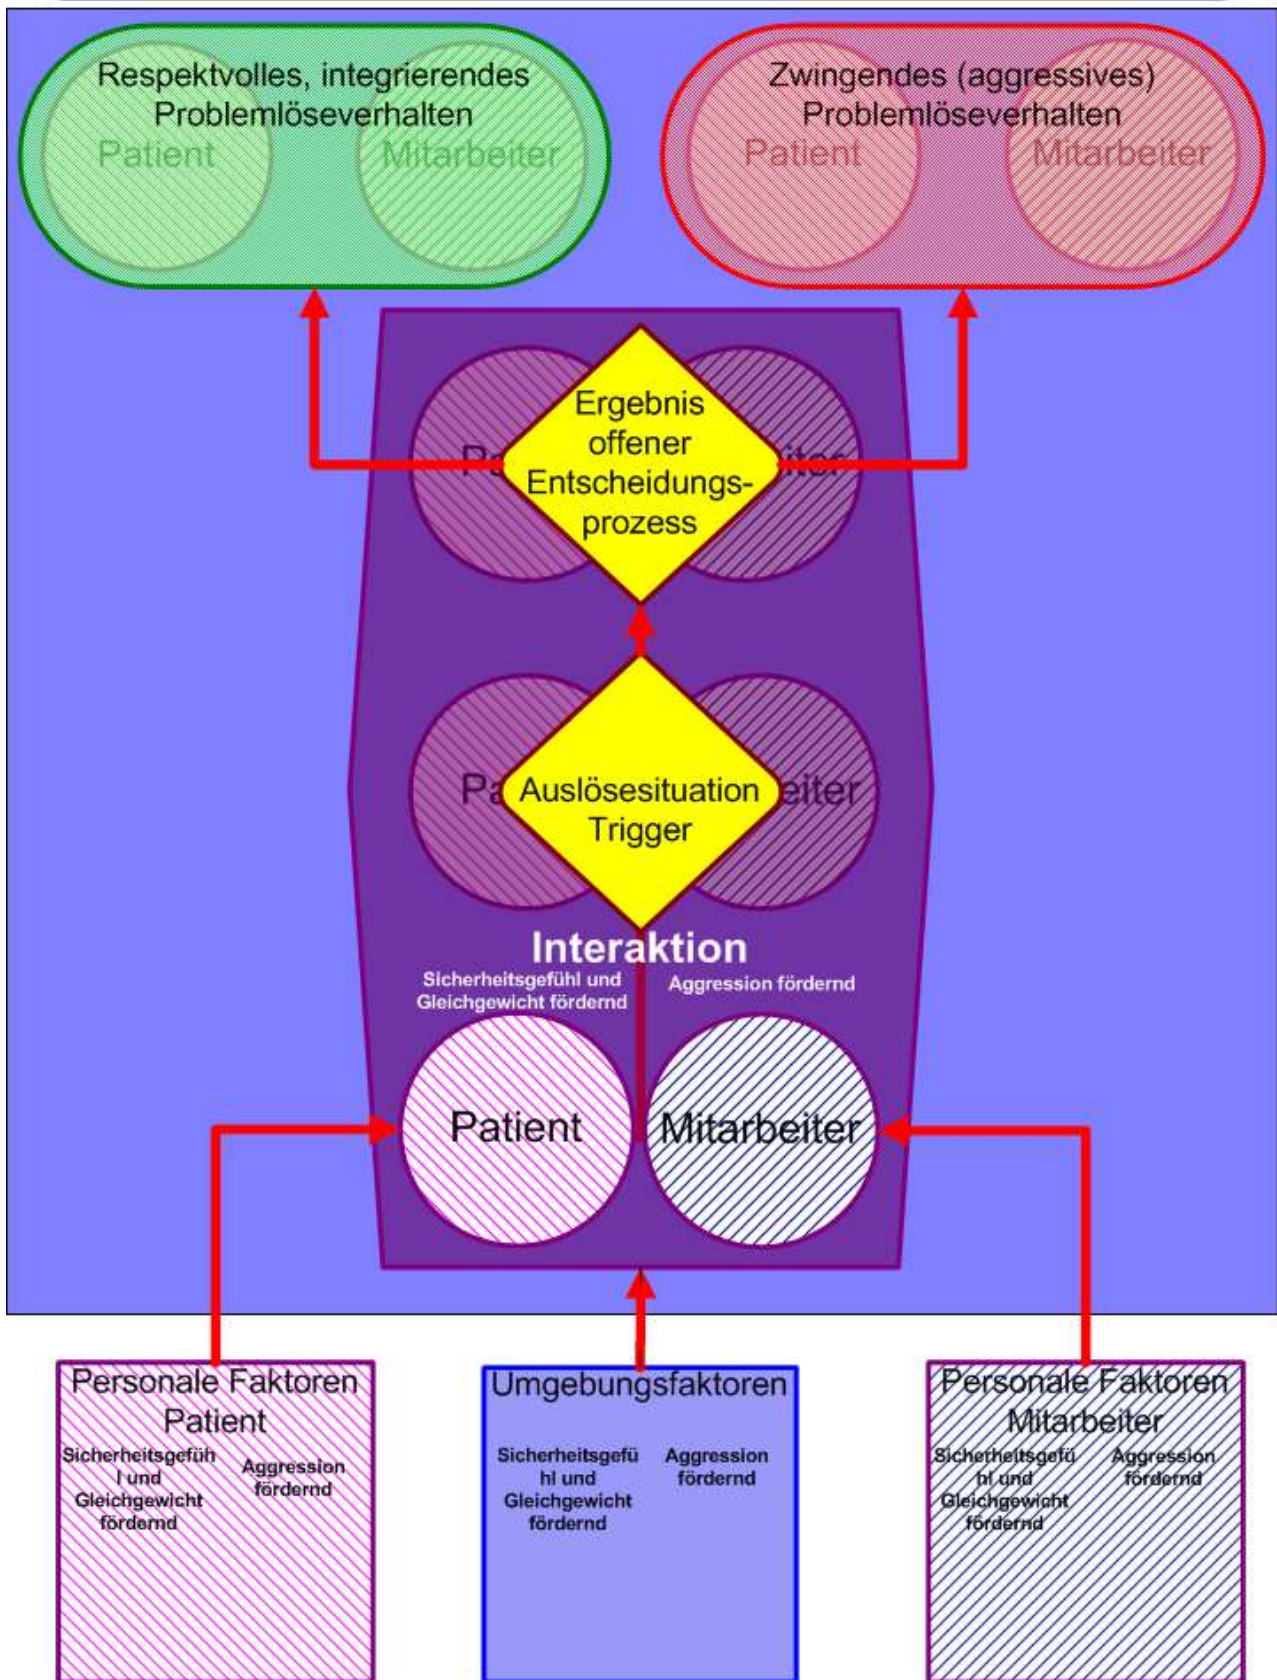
Respektvolles, integrierendes Problemlöseverhalten
Patient
Mitarbeiter

Zwingendes (aggressives) Problemlöseverhalten
Patient
Mitarbeiter

Ergebnis offener Entscheidungsprozess

Auslösesituation Trigger

Interaktion
Sicherheitsgefühl und Gleichgewicht fördernd
Aggression fördernd
Patient
Mitarbeiter

Personale Faktoren Patient
Sicherheitsgefühl und Gleichgewicht fördernd
Aggression fördernd

Umgebungsfaktoren
Sicherheitsgefühl und Gleichgewicht fördernd
Aggression fördernd

Personale Faktoren Mitarbeiter
Sicherheitsgefühl und Gleichgewicht fördernd
Aggression fördernd